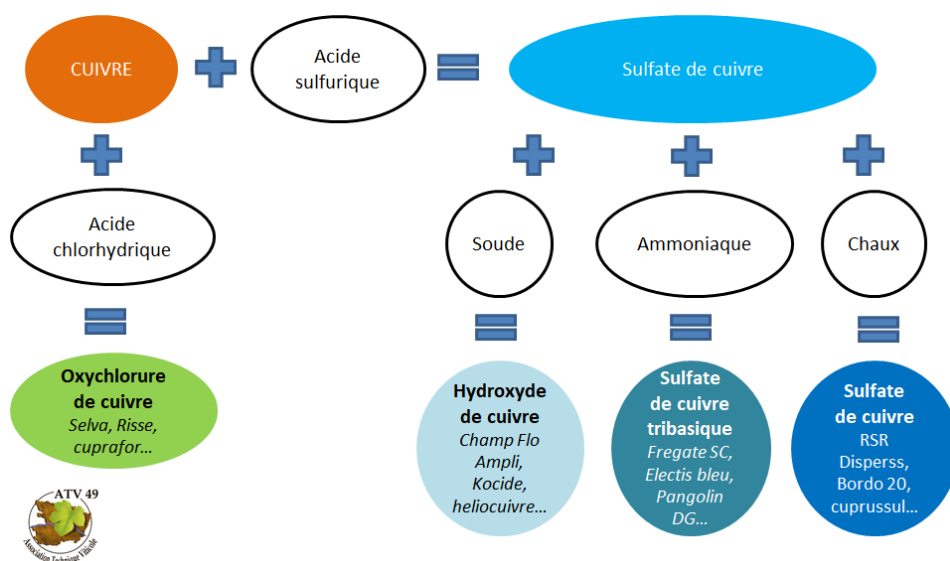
CUIVRE

Acide sulfurique

Sulfate de cuivre

Acide chlorhydrique

Soude

Ammoniaque

Chaux

**Oxychlorure de cuivre**
*Selva, Risse, cuprafor…*

**Hydroxyde de cuivre**
*Champ Flo Ampli, Kocide, heliocuivre…*

**Sulfate de cuivre tribasique**
*Fregate SC, Electis bleu, Pangolin DG…*

**Sulfate de cuivre**
RSR Disperss, Bordo 20, cuprussul…

ATV 49
Association Technique Viticole